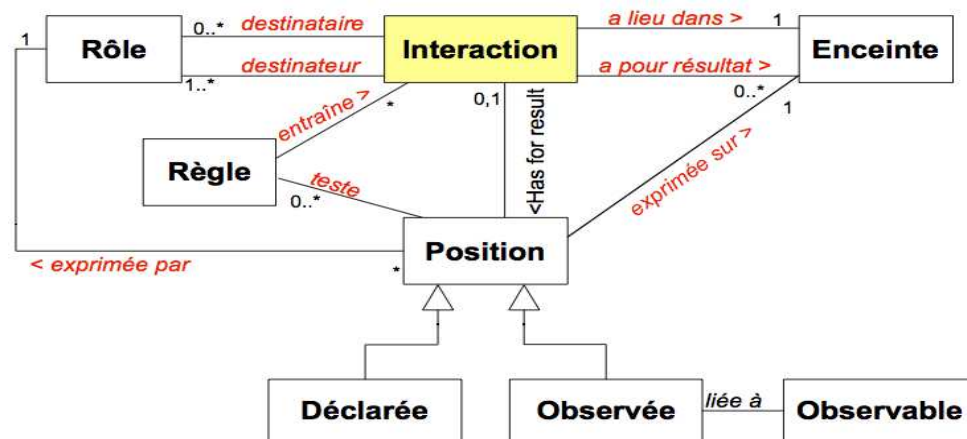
1
Rôle
0..*
destinataire
destinateur
1..*
Interaction
a lieu dans >
1
a pour résultat >
Enceinte
entraîne >
*
0,1
<Has for result
0..*
1
Règle
teste
0..*
exprimée sur >
< exprimée par
*
Position
Déclarée
Observée
liée à
Observable